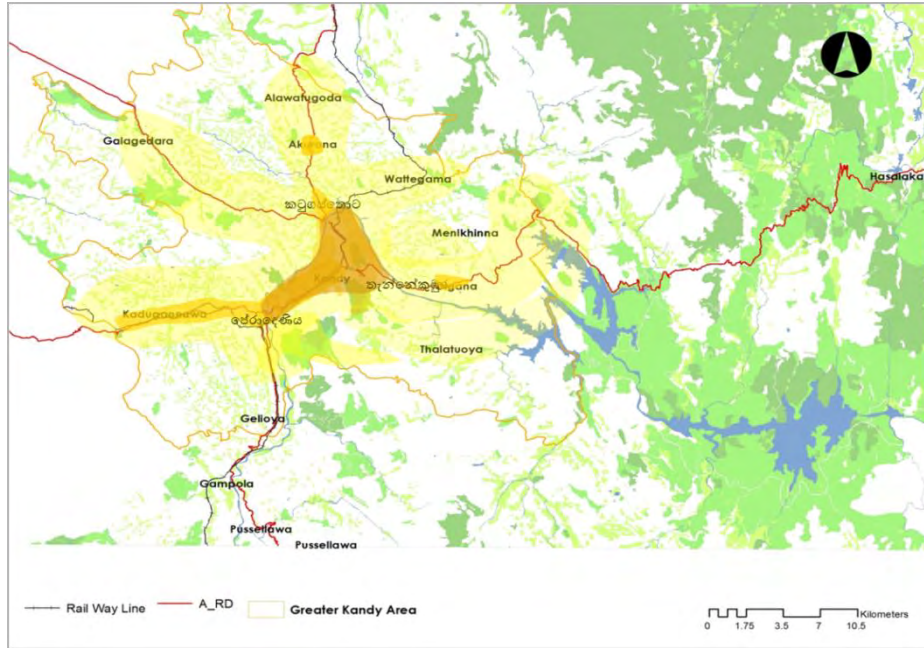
Alawatugoda

Galagedara

Akurana

Wattegama

කටුගස්තොට

Menikhinna

Kandy

තැන්නේකුඹුර

Digana

Hasalaka

Kadugannawa

පේරාදෙණිය

Thalatuoya

Gelioya

Gampola

Pussellawa

Pussellawa

Rail Way Line

A_RD

Greater Kandy Area

Kilometers

0 1.75 3.5 7 10.5